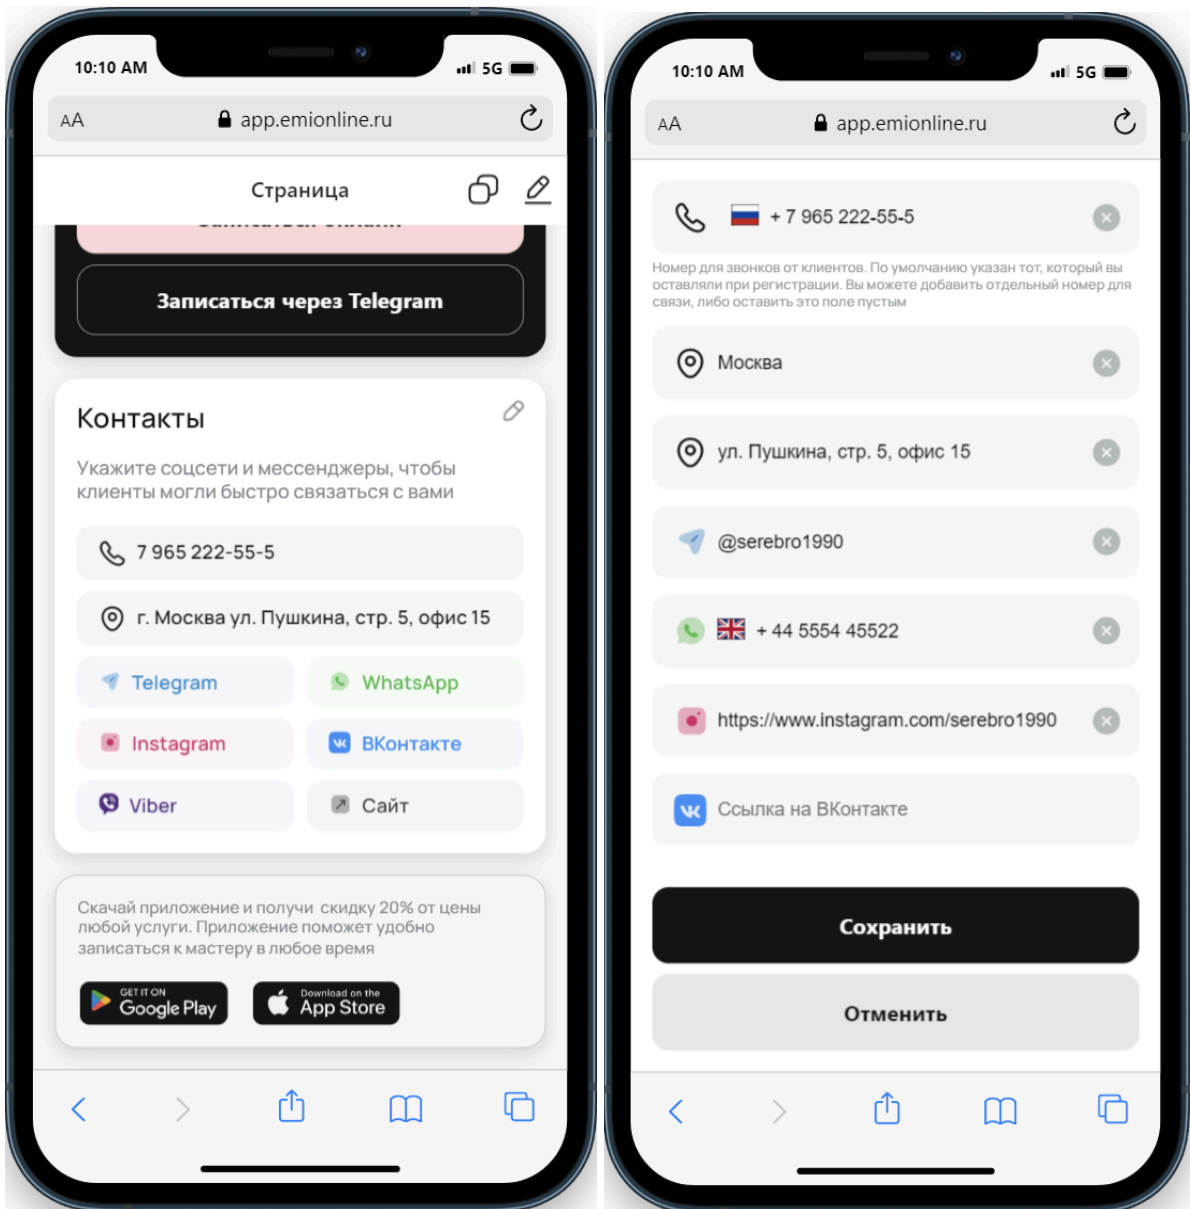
10:10 AM

5G

AA app.emionline.ru

Страница

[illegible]

Записаться через Telegram

Контакты

Укажите соцсети и мессенджеры, чтобы клиенты могли быстро связаться с вами

7 965 222-55-5

г. Москва ул. Пушкина, стр. 5, офис 15

Telegram

WhatsApp

Instagram

ВКонтакте

Viber

Сайт

Скачай приложение и получи скидку 20% от цены любой услуги. Приложение поможет удобно записаться к мастеру в любое время

GET IT ON Google Play

Download on the App Store

10:10 AM

5G

AA app.emionline.ru

+ 7 965 222-55-5

Номер для звонков от клиентов. По умолчанию указан тот, который вы оставляли при регистрации. Вы можете добавить отдельный номер для связи, либо оставить это поле пустым

Москва

ул. Пушкина, стр. 5, офис 15

@serebro1990

+ 44 5554 45522

https://www.instagram.com/serebro1990

Ссылка на ВКонтакте

Сохранить

Отменить